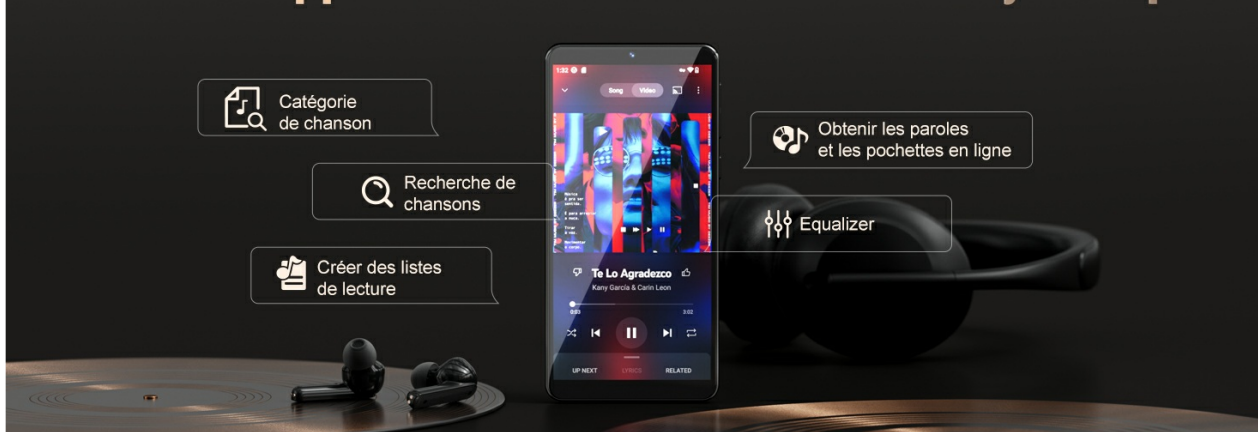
Catégorie de chanson

Recherche de chansons

Créer des listes de lecture

Obtenir les paroles et les pochettes en ligne

Equalizer

1:32

Song Video

Te Lo Agradezco

Kany García & Carin Leon

0:03

3:02

UP NEXT LYRICS RELATED